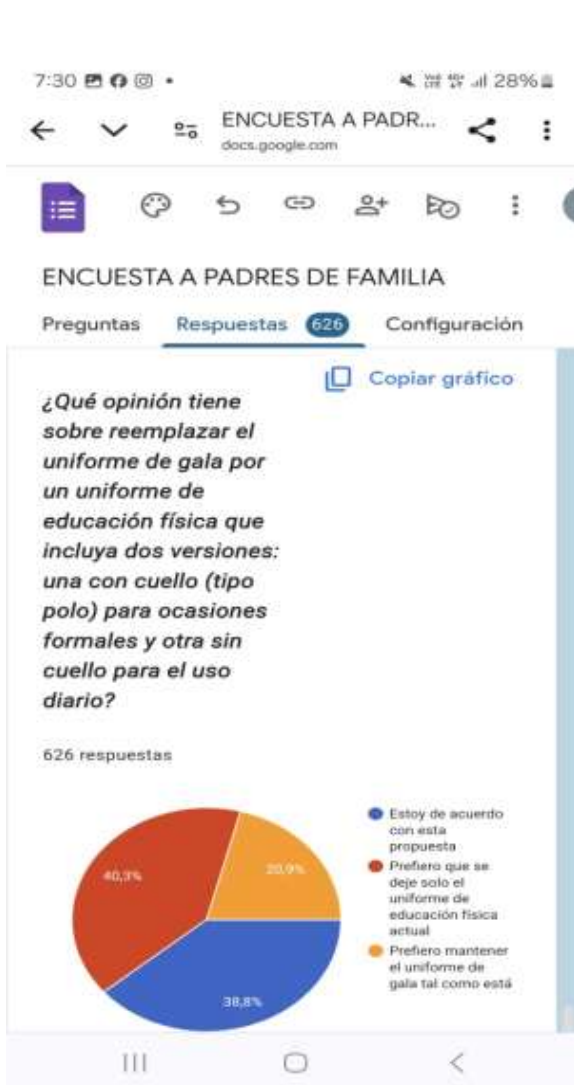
7:30 28%

ENCUESTA A PADR...
docs.google.com

ENCUESTA A PADRES DE FAMILIA

Preguntas Respuestas 626 Configuración

Copiar gráfico

¿Qué opinión tiene sobre reemplazar el uniforme de gala por un uniforme de educación física que incluya dos versiones: una con cuello (tipo polo) para ocasiones formales y otra sin cuello para el uso diario?

626 respuestas

40,3%
20,9%
38,8%

Estoy de acuerdo con esta propuesta
Prefiero que se deje solo el uniforme de educación física actual
Prefiero mantener el uniforme de gala tal como está